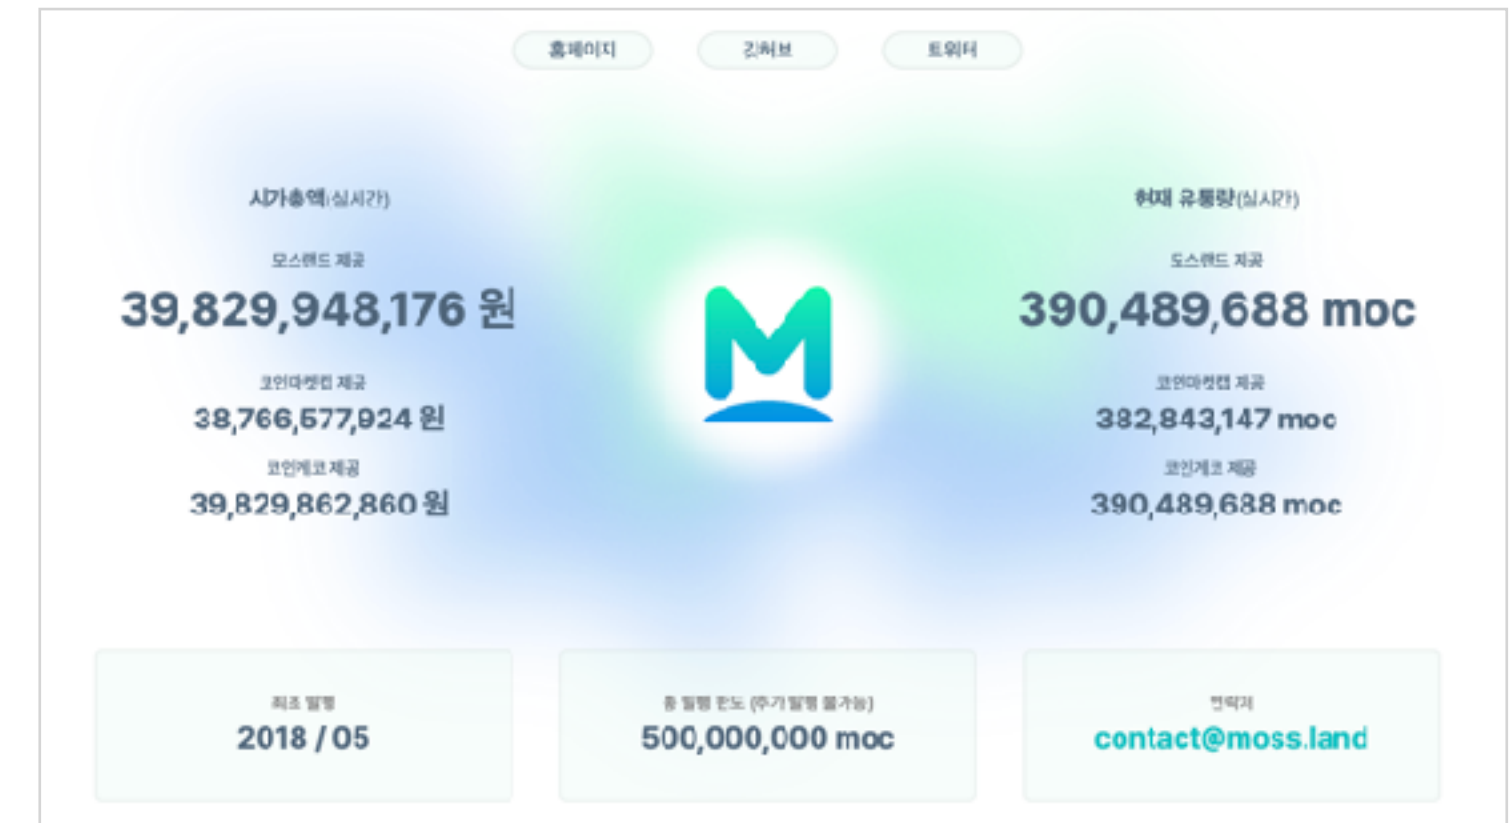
홈페이지

깃허브

트위터

시가총액(실시간)

도스랜드 제공

39,829,948,176 원

코인마켓캡 제공

38,766,577,924 원

코인게코 제공

39,829,862,860 원

현재 유통량(실시간)

도스랜드 제공

390,489,688 moc

코인마켓캡 제공

382,843,147 moc

코인게코 제공

390,489,688 moc

최초 발행

2018 / 05

총 발행 한도 (추가 발행 불가능)

500,000,000 moc

연락처

contact@moss.land